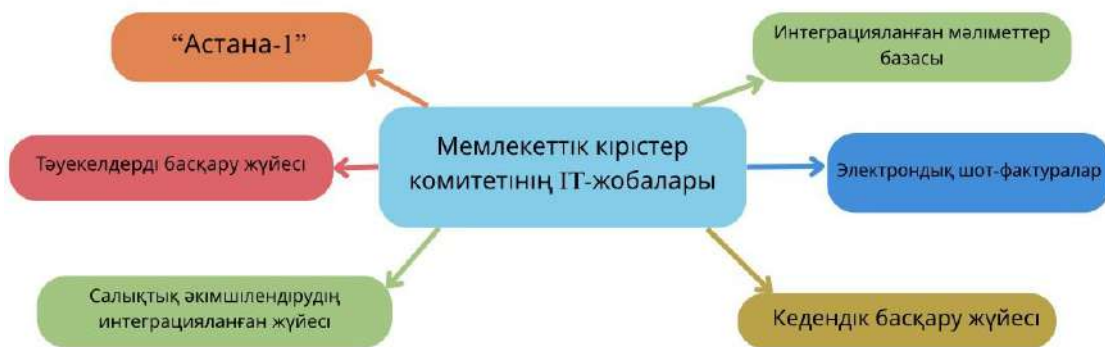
Мемлекеттік кірістер комитетінің IT-жобалары

“Астана-1”

Тәуекелдерді басқару жүйесі

Салықтық әкімшілендірудің интеграцияланған жүйесі

Интеграцияланған мәліметтер базасы

Электрондық шот-фактуралар

Кедендік басқару жүйесі